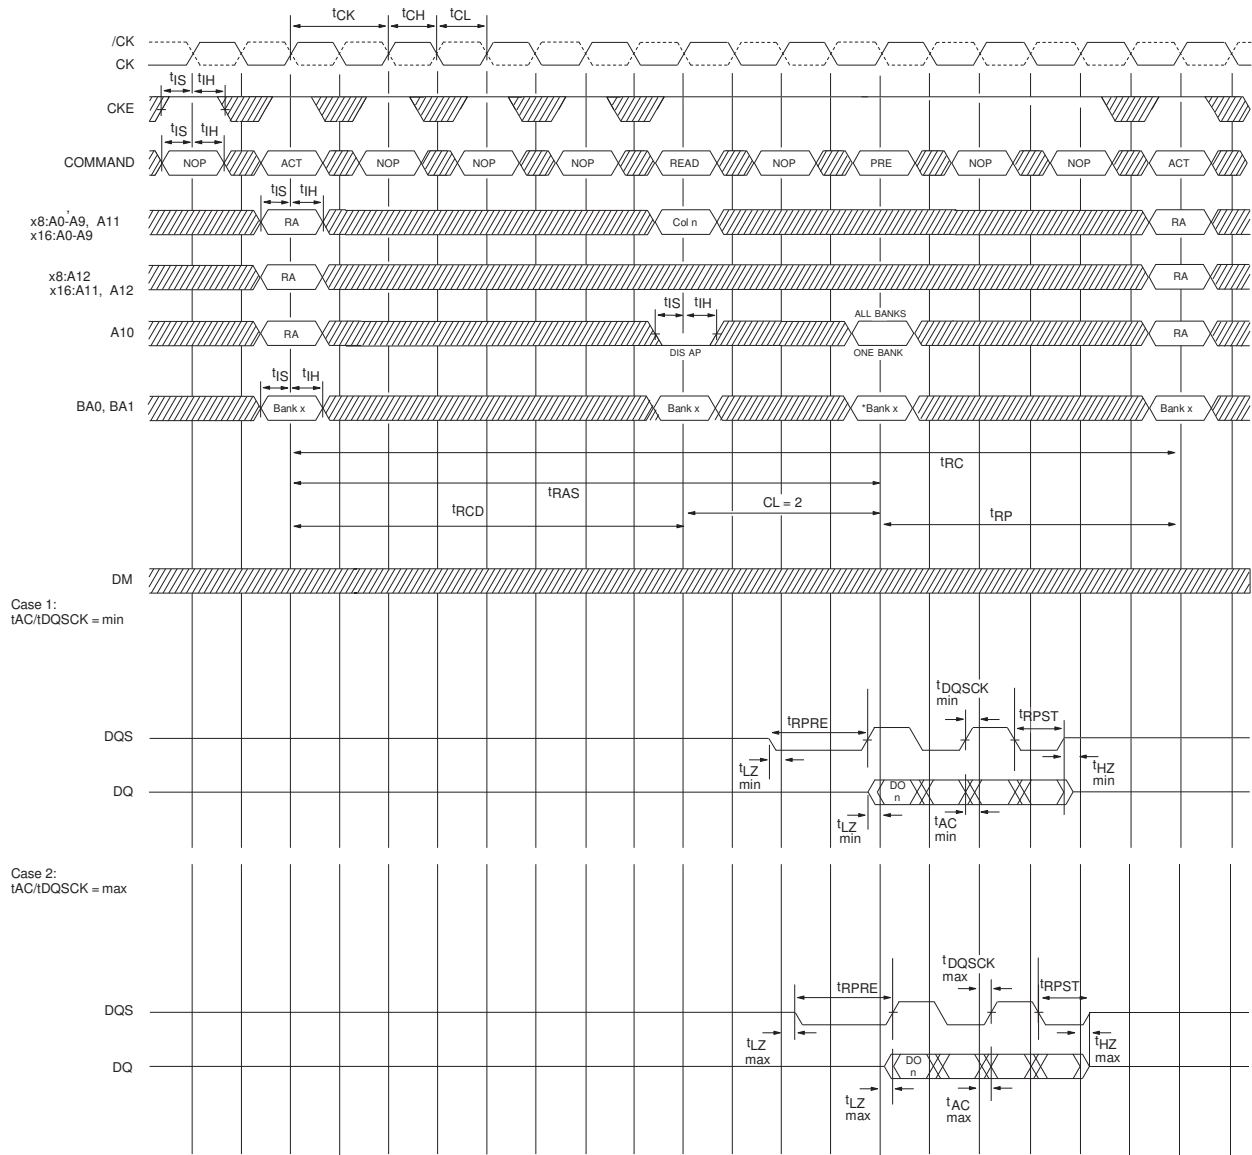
$t_{CK}$ $t_{CH}$ $t_{CL}$

/CK
CK

$t_{IS}$ $t_{IH}$

CKE

$t_{IS}$ $t_{IH}$

COMMAND NOP ACT NOP NOP NOP READ NOP PRE NOP NOP ACT

$t_{IS}$ $t_{IH}$

x8:A0-A9, A11
x16:A0-A9
RA Col n RA

x8:A12
x16:A11, A12
RA RA

$t_{IS}$ $t_{IH}$

A10 RA ALL BANKS ONE BANK DIS AP RA

$t_{IS}$ $t_{IH}$

BA0, BA1 Bank x Bank x *Bank x Bank x

$t_{RC}$

$t_{RAS}$

$t_{RCD}$ CL = 2 $t_{RP}$

DM

Case 1:
tAC/tDQSCK = min

$t_{DQSCK}$ min

$t_{RPRE}$ $t_{RPST}$

DQS

$t_{LZ}$ min

$t_{HZ}$ min

DQ DO n

$t_{LZ}$ min

$t_{AC}$ min

Case 2:
tAC/tDQSCK = max

$t_{DQSCK}$ max

$t_{RPRE}$ $t_{RPST}$

DQS

$t_{LZ}$ max

$t_{HZ}$ max

DQ DO n

$t_{LZ}$ max

$t_{AC}$ max